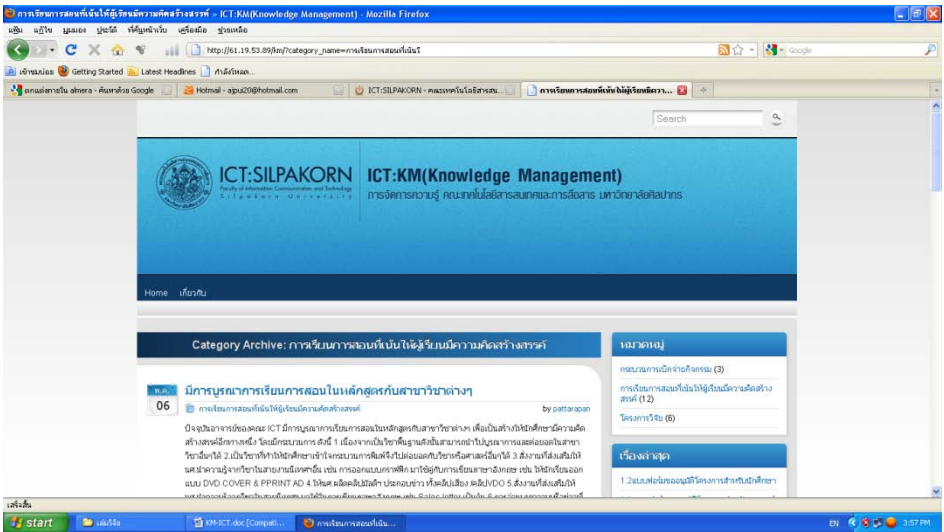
การเรียนการสอนที่เน้นให้ผู้เรียนมีความคิดสร้างสรรค์ « ICT:KM(Knowledge Management) - Mozilla Firefox

แฟ้ม แก้ไข มุมมอง ประวัติ ที่คั่นหน้าเว็บ เครื่องมือ ช่วยเหลือ

http://61.19.53.89/km/?category_name=การเรียนการสอนที่เน้นใ

Google

เข้าชมบ่อย Getting Started Latest Headlines กำลังโหลด...

ถกเมล์สารใน almera - ค้นหาด้วย Google | Hotmail - ajpu20@hotmail.com | ICT:SILPAKORN - คณะเทคโนโลยีสารสน... | การเรียนการสอนที่เน้นให้ผู้เรียนมีความ...

Search

ICT:SILPAKORN
Faculty of Information Communication and Technology
Silpakorn University

ICT:KM(Knowledge Management)
การจัดการความรู้ คณะเทคโนโลยีสารสนเทศและการสื่อสาร มหาวิทยาลัยศิลปากร

Home เกี่ยวกับ

Category Archive: การเรียนการสอนที่เน้นให้ผู้เรียนมีความคิดสร้างสรรค์

พ.ค.
06

มีการบูรณาการเรียนการสอนในหลักสูตรกับสาขาวิชาต่างๆ

การเรียนการสอนที่เน้นให้ผู้เรียนมีความคิดสร้างสรรค์

by pattarapan

ปัจจุบันอาจารย์ของคณะ ICT มีการบูรณาการเรียนการสอนในหลักสูตรกับสาขาวิชาต่างๆ เพื่อเป็นสร้างให้นักศึกษามีความคิดสร้างสรรค์อีกทางหนึ่ง โดยมีกระบวนการ ดังนี้ 1.เนื่องจากเป็นวิชาพื้นฐานดังนั้นสามารถนำไปบูรณาการและต่อยอดในสาขาวิชาอื่นๆได้ 2.เป็นวิชาที่ทำให้นักศึกษาเข้าใจกระบวนการคิดแล้วจึงไปต่อยอดกับวิชาหรือศาสตร์อื่นๆได้ 3.สังเกตที่ส่งเสริมให้ผลนำความรู้จากวิชาในสายงานนิเทศอื่น เช่น การออกแบบกราฟฟิก มาใช้ผู้กับการเรียนสาขาอังกฤษ เช่น ให้นักเรียนออกแบบ DVD COVER & PPRINT AD 4.ให้ผลิตผลงานคลิปวิดีโอ ประกอบข่าว ทั้งคลิปเสียง คลิปVDO 5.สิ่งงานที่ส่งเสริมให้ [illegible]

หมวดหมู่

กระบวนการเบิกจ่ายกิจกรรม (3)

การเรียนการสอนที่เน้นให้ผู้เรียนมีความคิดสร้างสรรค์ (12)

โครงการวิจัย (6)

เรื่องล่าสุด

1.2แบบฟอร์มขออนุมัติโครงการสำหรับนักศึกษา

เสร็จสิ้น

start | เล่มวิจัย | KM-ICT.doc [Compati... | การเรียนการสอนที่เน้น...

EN 3:57 PM